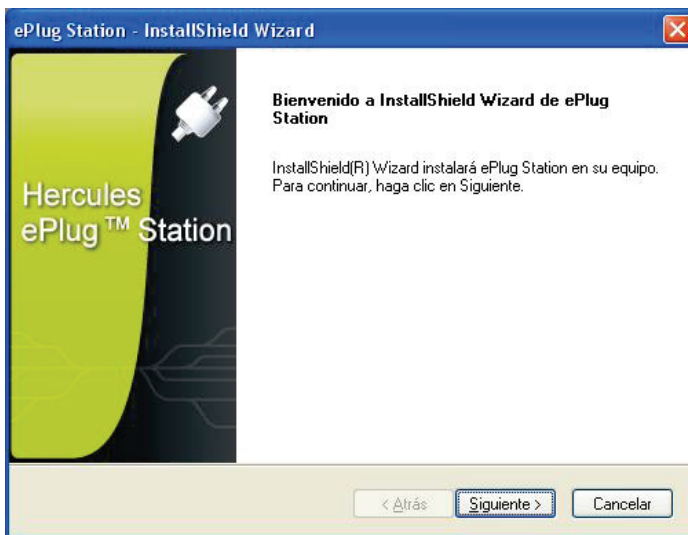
ePlug Station - InstallShield Wizard

Hercules
ePlug ™ Station

Bienvenido a InstallShield Wizard de ePlug Station

InstallShield(R) Wizard instalará ePlug Station en su equipo. Para continuar, haga clic en Siguiente.

< Atrás
Siguiente >
Cancelar